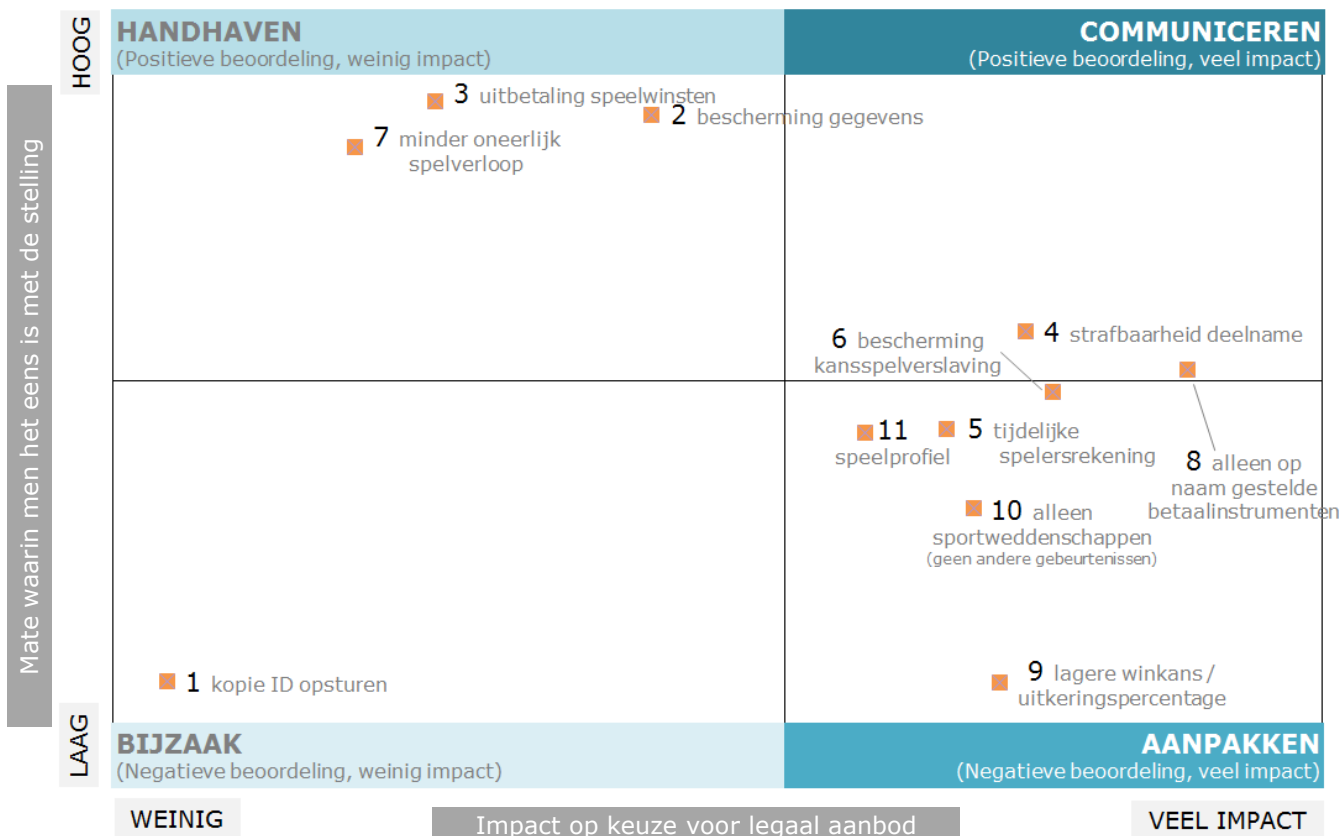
HOOG

HANDHAVEN
(Positieve beoordeling, weinig impact)

COMMUNICEREN
(Positieve beoordeling, veel impact)

Mate waarin men het eens is met de stelling

3 uitbetaling speelwinsten

2 bescherming gegevens

7 minder oneerlijk spelverloop

6 bescherming kansspelverslaving

4 strafbaarheid deelname

11 speelprofiel

5 tijdelijke spelersrekening

8 alleen op naam gestelde betaalinstrumenten

10 alleen sportweddenschappen (geen andere gebeurtenissen)

1 kopie ID opsturen

9 lagere winkans / uitkeringspercentage

LAAG

BIJZAAK
(Negatieve beoordeling, weinig impact)

AANPAKKEN
(Negatieve beoordeling, veel impact)

WEINIG

Impact op keuze voor legaal aanbod

VEEL IMPACT